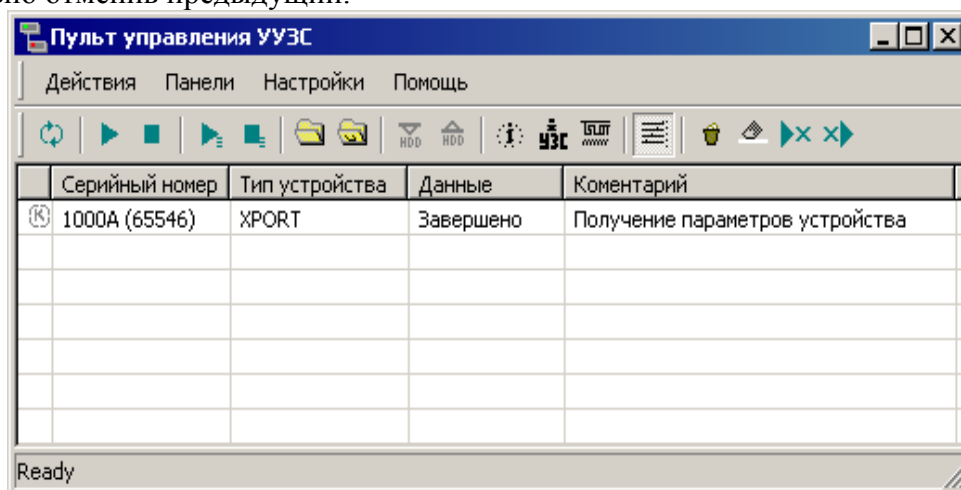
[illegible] отменить предыдущий.

Пульт управления УУЗС

Действия Панели Настройки Помощь

HDD HDD УЗС

| | Серийный номер | Тип устройства | Данные | Коментарий |
|---|---|---|---|---|
| К | 1000А (65546) | XPORT | Завершено | Получение параметров устройства |
| | | | | |
| | | | | |
| | | | | |
| | | | | |
| | | | | |

Ready